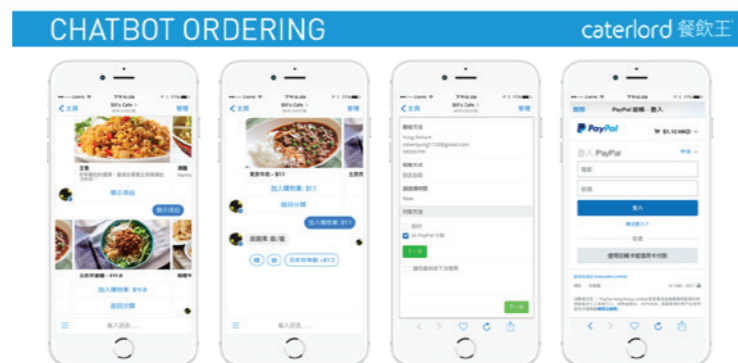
CHATBOT ORDERING

caterlord 餐飲王

< 主頁
Bill's Cafe
管理

顯示項目

加入購物車 · $11.9
返回分類

輸入訊息...

< 主頁
Bill's Cafe
管理

加入購物車: $11
返回分類

加入購物車: $11
請選擇: 數/量

< 主頁
Bill's Cafe
管理

Hung Robert

下一步

下一步

取消
PayPal 結帳 - 登入
PayPal
$1.10 HKD
登入 PayPal
電郵
密碼
登入
或者
使用信用卡或扣賬卡付款